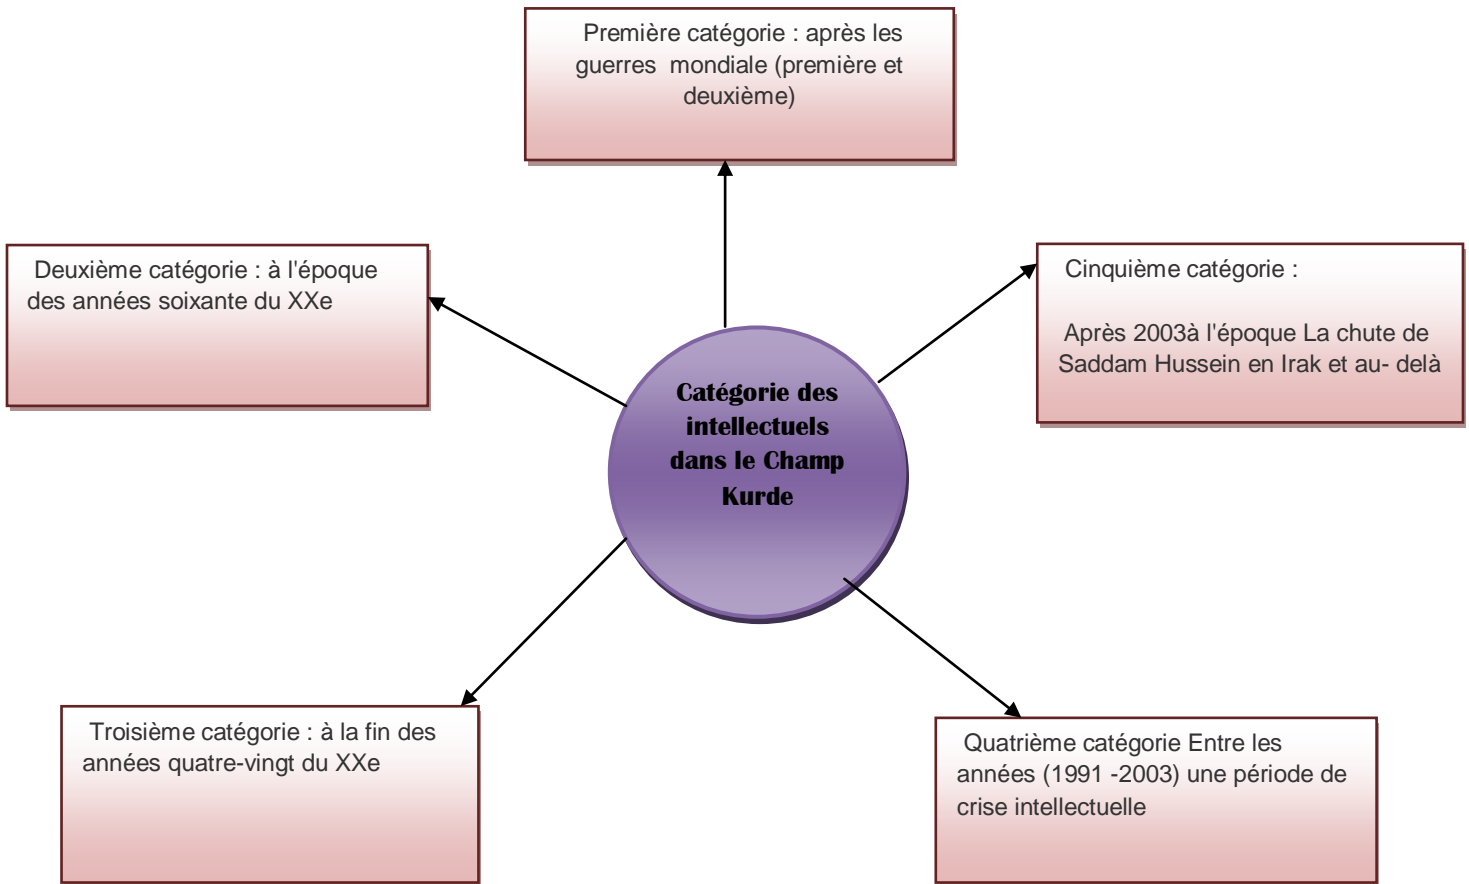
Première catégorie : après les guerres mondiale (première et deuxième)

Deuxième catégorie : à l'époque des années soixante du XXe

Catégorie des intellectuels dans le Champ Kurde

Cinquième catégorie :

Après 2003à l'époque La chute de Saddam Hussein en Irak et au- delà

Troisième catégorie : à la fin des années quatre-vingt du XXe

Quatrième catégorie Entre les années (1991 -2003) une période de crise intellectuelle